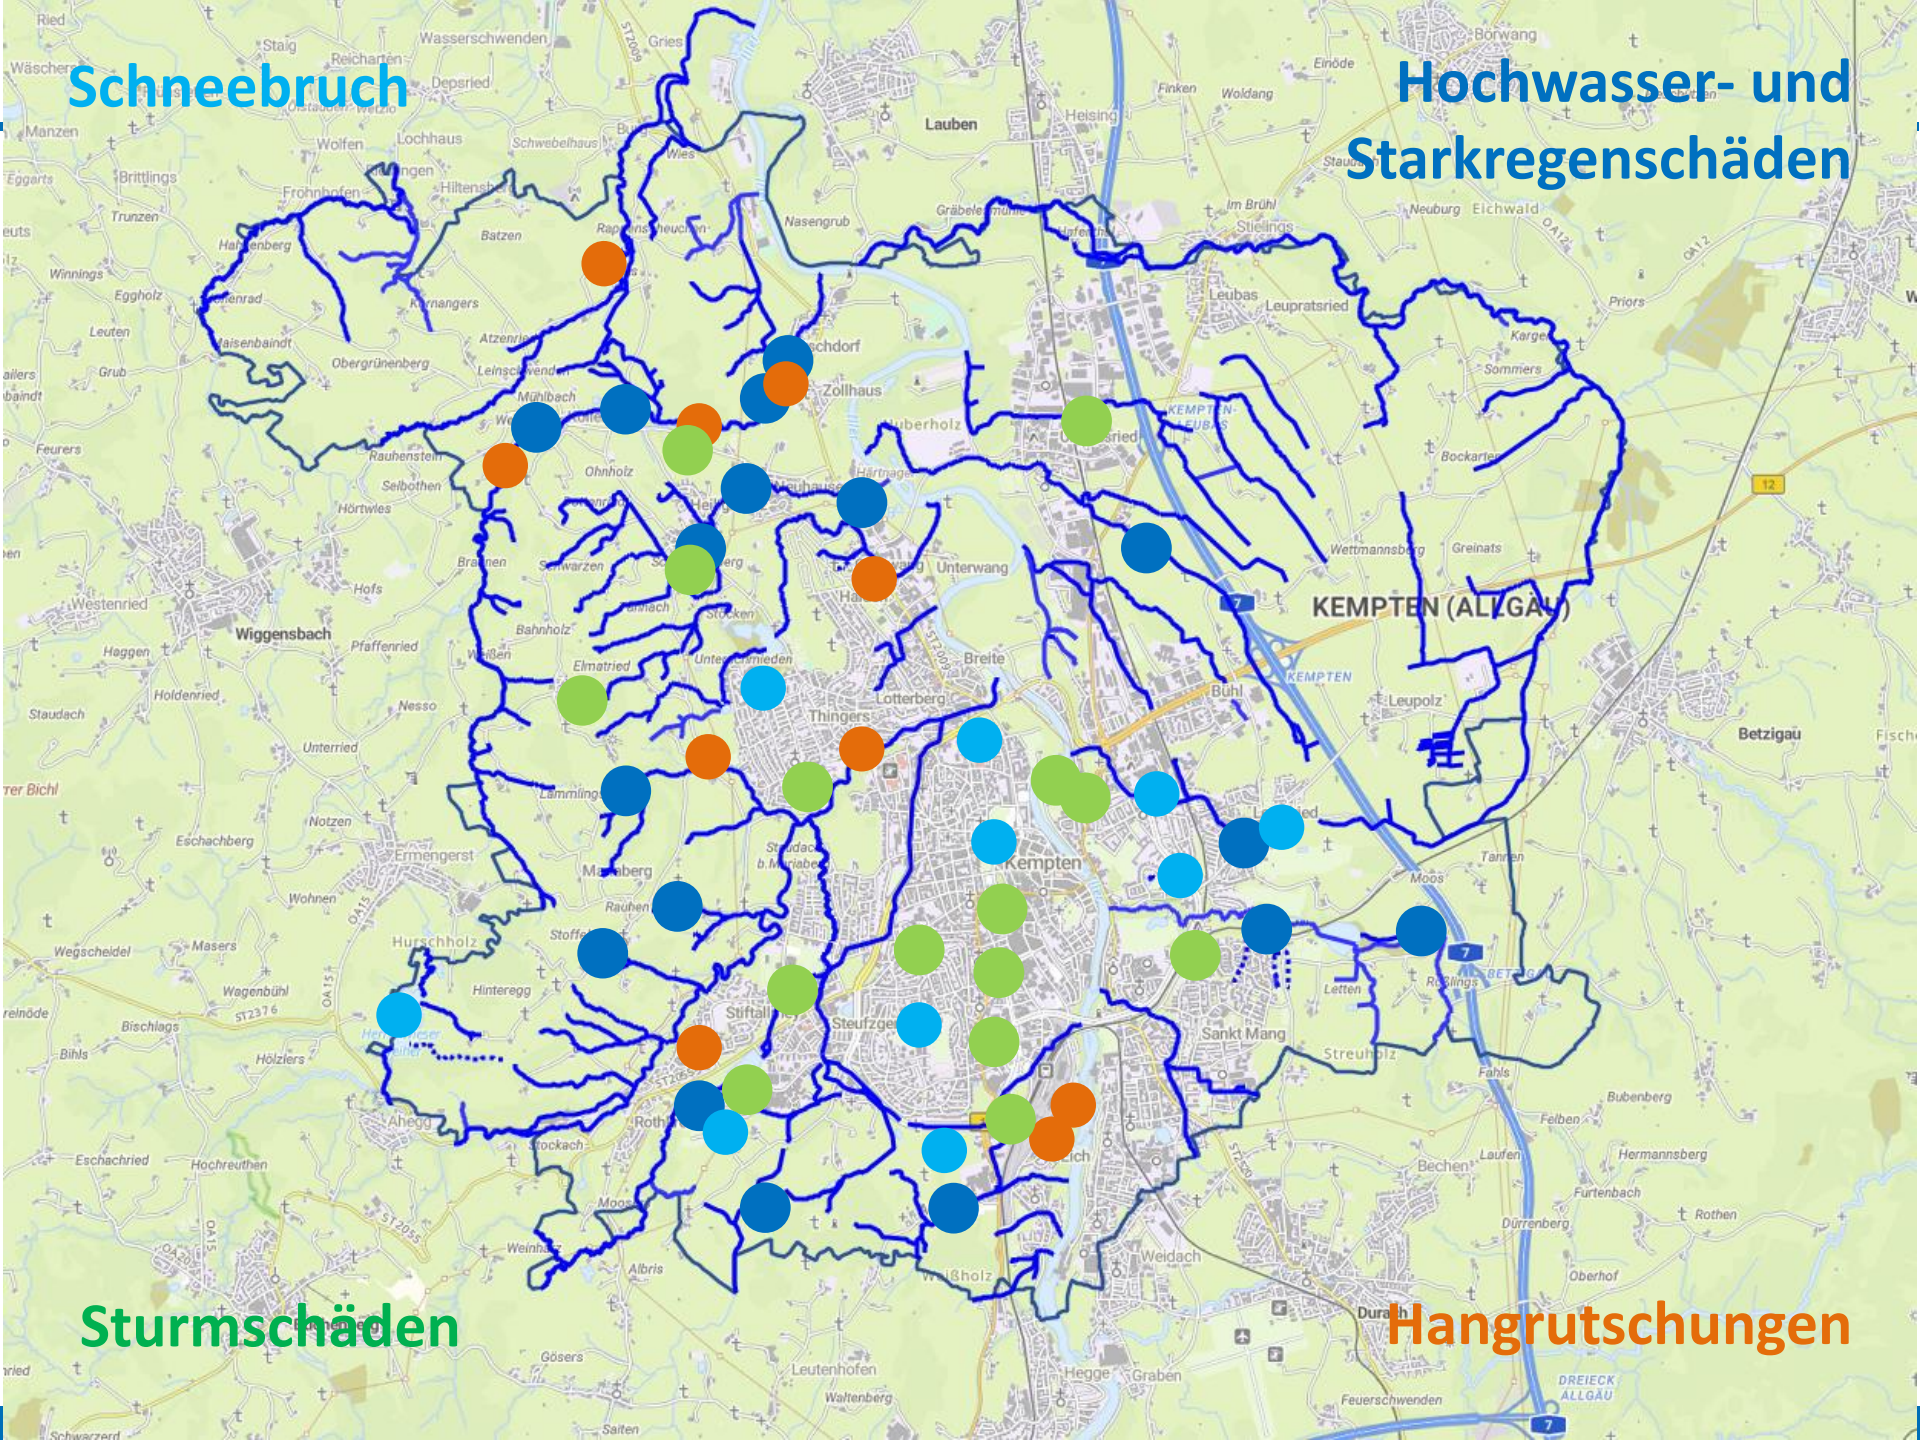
Schneebruch

Hochwasser- und Starkregenschäden

Sturmschäden

Hangrutschungen

Ried
Staig
Reicharten
Wasserschwenden
Gries
Börwang
Wäscher
Depsried
Einöde
Manzen
Lochhaus
Lauben
Finken
Woldang
Wolfen
Schwebelhaus
Wies
Heising
Eggarts
Brittlings
Hiltensw
Im Brühl
Trunzen
Fröhnhofen
Nasengrub
Gräbele
Stielings
Neuburg
Eichwald
Batzen
Rappensch
Haslenberg
Kornangers
Leubas
Leupratsried
Priors
Winnings
Eggholz
Leuten
Atzenried
Karger
Grub
Obergrünenberg
Leinschwenden
Zollhaus
Sommers
Mühlbach
Feurers
Rauhenstein
Selbothen
Ohnholz
Unterwang
Bockarten
Hörtwies
Hofs
Wettmannsberg
Greinats
Westenried
Brannen
Schwarzen
Bahnholz
Stocken
Breite
KEMPTEN (ALLGÄU)
Wiggensbach
Haggen
Pfaffenried
Weißen
Elmatried
Lotterberg
Bühl
KEMPTEN
Holdenried
Nesso
Thingers
Leupolz
Staudach
Unterried
Betzigau
Lammlingen
Notzen
Eschachberg
Ermengerst
Kempten
Tannen
Mariaberg
Wohnen
Rauhen
Moos
Hurschholz
Wegscheidel
Masers
Stoffels
Hinteregg
Wagenbühl
Stiftallmey
Letten
Bischlags
Steufzgen
Sankt Mang
Bihls
Hölzlers
Streuholz
Fahls
Bubenberg
Ahegg
Stockach
Felben
Eschachried
Hochreuthen
Bechen
Laufen
Hermannsberg
Furtenbach
Rothen
Dürrenberg
Weinhalden
Albris
Weidach
Oberhof
Durach
Gösers
Leutenhofen
Hegge
Graben
DREIECK ALLGÄU
Waltenberg
Feuerschwenden
Saiten
Schwarzerd
ST2009
ST2376
ST2055
OA15
OA12
12
7